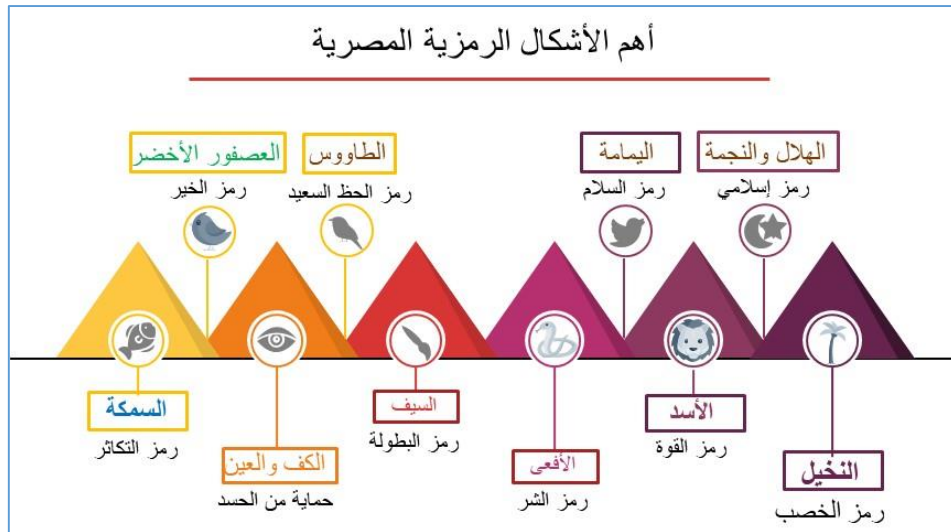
أهم الأشكال الرمزية المصرية

الهلال والنجمة
رمز إسلامي

اليمامة
رمز السلام

الطاووس
رمز الحظ السعيد

العصفور الأخضر
رمز الخير

النخيل
رمز الخصب

الأسد
رمز القوة

الأفعى
رمز الشر

السيف
رمز البطولة

الكف والعين
حماية من الحسد

السمكة
رمز التكاثر